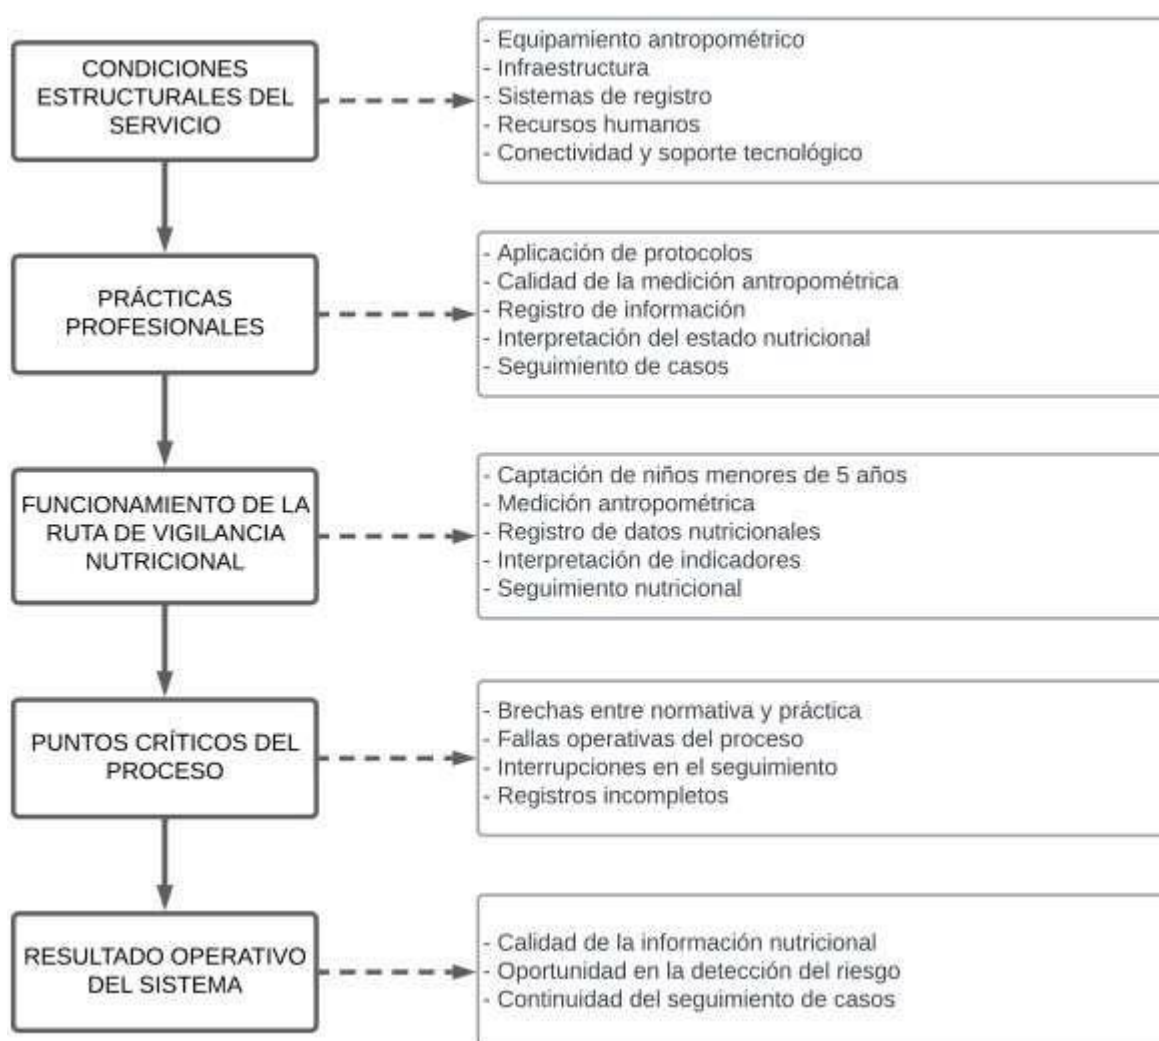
CONDICIONES ESTRUCTURALES DEL SERVICIO

- Equipamiento antropométrico
- Infraestructura
- Sistemas de registro
- Recursos humanos
- Conectividad y soporte tecnológico

PRÁCTICAS PROFESIONALES

- Aplicación de protocolos
- Calidad de la medición antropométrica
- Registro de información
- Interpretación del estado nutricional
- Seguimiento de casos

FUNCIONAMIENTO DE LA RUTA DE VIGILANCIA NUTRICIONAL

- Captación de niños menores de 5 años
- Medición antropométrica
- Registro de datos nutricionales
- Interpretación de indicadores
- Seguimiento nutricional

PUNTOS CRÍTICOS DEL PROCESO

- Brechas entre normativa y práctica
- Fallas operativas del proceso
- Interrupciones en el seguimiento
- Registros incompletos

RESULTADO OPERATIVO DEL SISTEMA

- Calidad de la información nutricional
- Oportunidad en la detección del riesgo
- Continuidad del seguimiento de casos